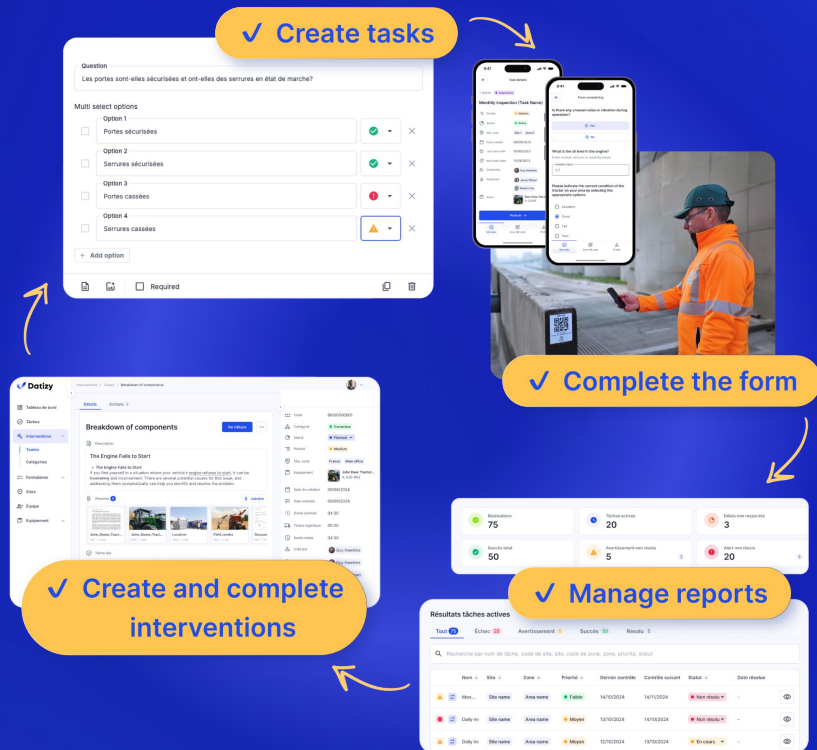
✓ Create tasks

Question
Les portes sont-elles sécurisées et ont-elles des serrures en état de marche?

Multi select options

Option 1
Portes sécurisées

Option 2
Serrures sécurisées

Option 3
Portes cassées

Option 4
Serrures cassés

+ Add option

Required

9:41
Task details
Monthly inspection (Task Name)

9:41
Form completing
Is there any unseen noise or vibration during operation?
What is the oil level in the engine?
Please indicate the current condition of the tractor on your area by selecting the appropriate options.
Excellent
Good
Fair
Poor

✓ Complete the form

Datizy
Tableau de bord
Tâches
Interventions
Toutes
Catégories
Formulaires
Sites
Équipe
Équipement

Interventions / Toutes / Breakdown of components
Détails Actions 3
Breakdown of components
The Engine Fails to Start
Description
The Engine Fails to Start
If you find yourself in a situation where your vehicle's engine refuses to start, it can be frustrating and inconvenient. There are several potential causes for this issue, and addressing them systematically can help you identify and resolve the problem.
Pièces jointes

Code B0000000001
Catégorie Correction
Statut Planned
Priorité Medium
Site, zone France Main office
Équipement John Deer Tractor
Date de création 30/08/2024
Date estimée 30/09/2024
Durée estimée 04:30
Temps logistique 00:30
Durée réelle 04:30
Créé par Guy Hawkins

✓ Create and complete interventions

Réalisations 75
Tâches actives 20
Délais non respectés 3
Succès total 50
Avertissement non résolu 5
Alert non résolu 20

✓ Manage reports

Résultats tâches actives
Tout 75 Échec 20 Avertissement 5 Succès 50 Résolu 3
Recherche par nom de tâche, code de site, code de zone, priorité, statut

| Nom | Site | Zone | Priorité | Dernier contrôle | Contrôle suivant | Statut | Date résolue |
|---|---|---|---|---|---|---|---|
| Mon... | Site name | Area name | Faible | 14/10/2024 | 14/11/2024 | Non résolu | - |
| Daily lo | Site name | Area name | Moyen | 13/10/2024 | 14/10/2024 | Non résolu | - |
| Daily lo | Site name | Area name | Moyen | 12/10/2024 | 13/10/2024 | En cours | - |